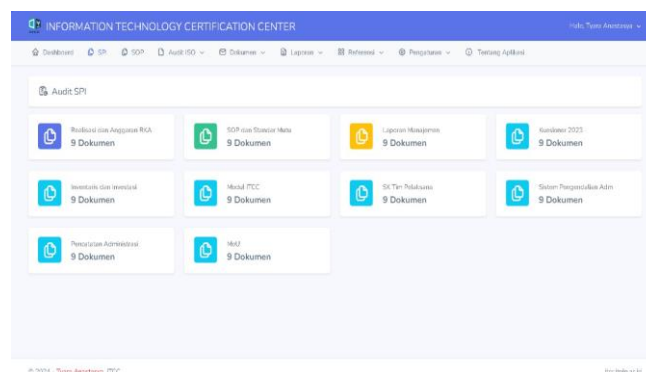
INFORMATION TECHNOLOGY CERTIFICATION CENTER

Halo, Tyas Anastasya

Dashboard SPI SOP Audit ISO Dokumen Laporan Referensi Pengaturan Tentang Aplikasi

Audit SPI

Realisasi dan Anggaran RKA
9 Dokumen

SOP dan Standar Mutu
9 Dokumen

Laporan Manajemen
9 Dokumen

Kuesioner 2023
9 Dokumen

Inventaris dan Investasi
9 Dokumen

Modal ITCC
9 Dokumen

SK Tim Pelaksana
9 Dokumen

Sistem Pengendalian Adm
9 Dokumen

Pencatatan Administrasi
9 Dokumen

MoU
9 Dokumen

© 2024 - Tyas Anastasya - ITCC

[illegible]